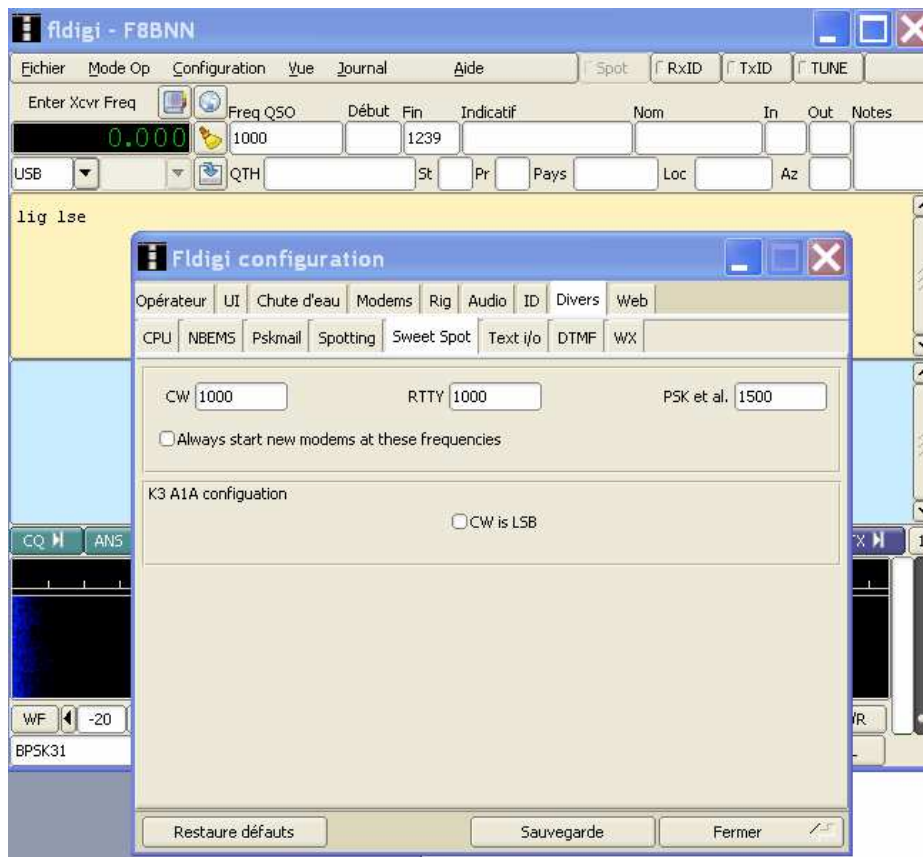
fldigi - F8BNN

Fichier Mode Op Configuration Vue Journal Aide Spot RxID TxID TUNE

Enter Xcvr Freq Freq QSO Début Fin Indicatif Nom In Out Notes

0.000 1000 1239

USB QTH St Pr Pays Loc Az

lig lse

Fldigi configuration

Opérateur UI Chute d'eau Modems Rig Audio ID Divers Web

CPU NBEMS Pskmail Spotting Sweet Spot Text i/o DTMF WX

CW 1000 RTTY 1000 PSK et al. 1500

Always start new modems at these frequencies

K3 A1A configuation

CW is LSB

CQ ANS

WF -20

BPSK31

Restaure défauts Sauvegarde Fermer